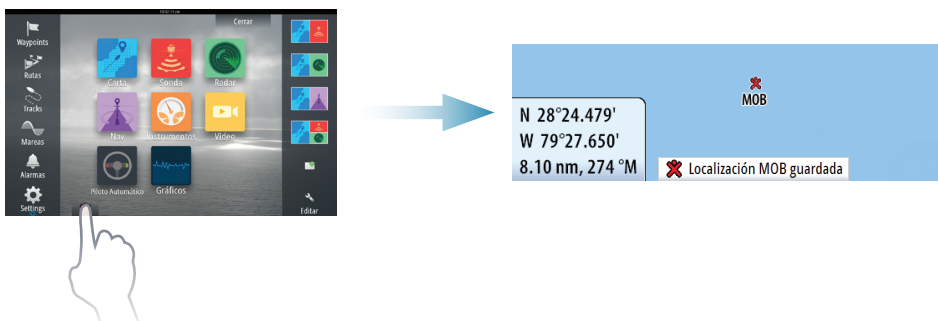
Cerrar

Waypoints

Rutas

Tracks

Mareas

Alarmas

Settings

Carta

Sonda

Radar

Nav.

Instrumentos

Video

Piloto Automático

Gráficos

Editar

MOB

N 28°24.479'
W 79°27.650'
8.10 nm, 274 °M

Localización MOB guardada